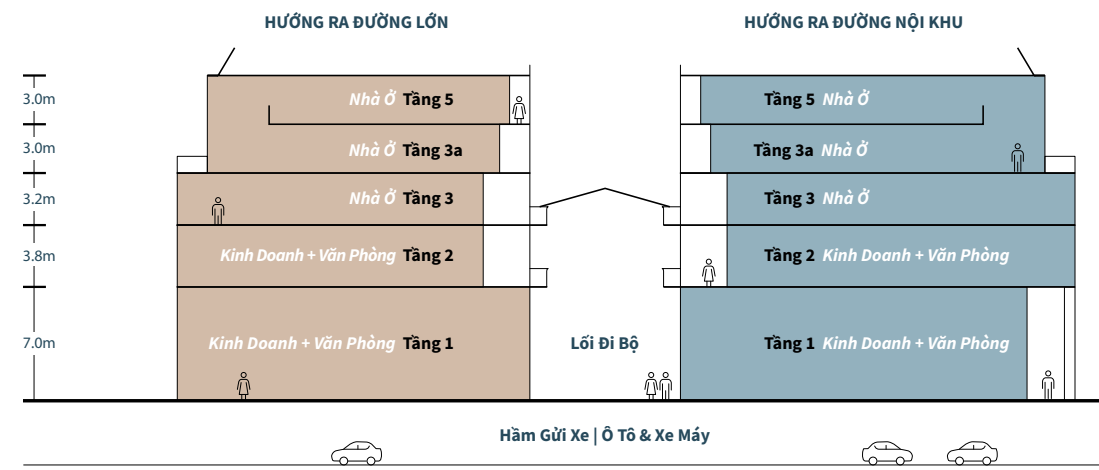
HƯỚNG RA ĐƯỜNG LỚN

HƯỚNG RA ĐƯỜNG NỘI KHU

3.0m
3.0m
3.2m
3.8m
7.0m

Nhà Ở Tầng 5
Nhà Ở Tầng 3a
Nhà Ở Tầng 3
Kinh Doanh + Văn Phòng Tầng 2
Kinh Doanh + Văn Phòng Tầng 1

Lối Đi Bộ

Tầng 5 Nhà Ở
Tầng 3a Nhà Ở
Tầng 3 Nhà Ở
Tầng 2 Kinh Doanh + Văn Phòng
Tầng 1 Kinh Doanh + Văn Phòng

Hầm Gửi Xe | Ô Tô & Xe Máy